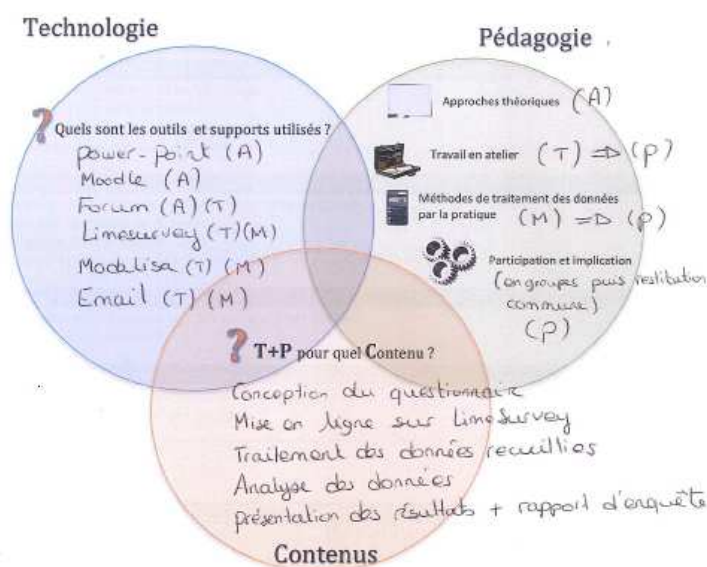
Technologie

Pédagogie

? Quels sont les outils et supports utilisés ?
Power-Point (A)
Moodle (A)
Forum (A) (T)
Limesurvey (T) (M)
Modalisa (T) (M)
Email (T) (M)

Approches théoriques (A)

Travail en atelier (T) => (P)

Méthodes de traitement des données par la pratique (M) => (P)

Participation et implication (en groupes puis restitution commune) (P)

? T+P pour quel Contenu ?
Conception du questionnaire
Mise en ligne sur LimeSurvey
Traitement des données recueillies
Analyse des données
Présentation des résultats + rapport d'enquête

Contenus